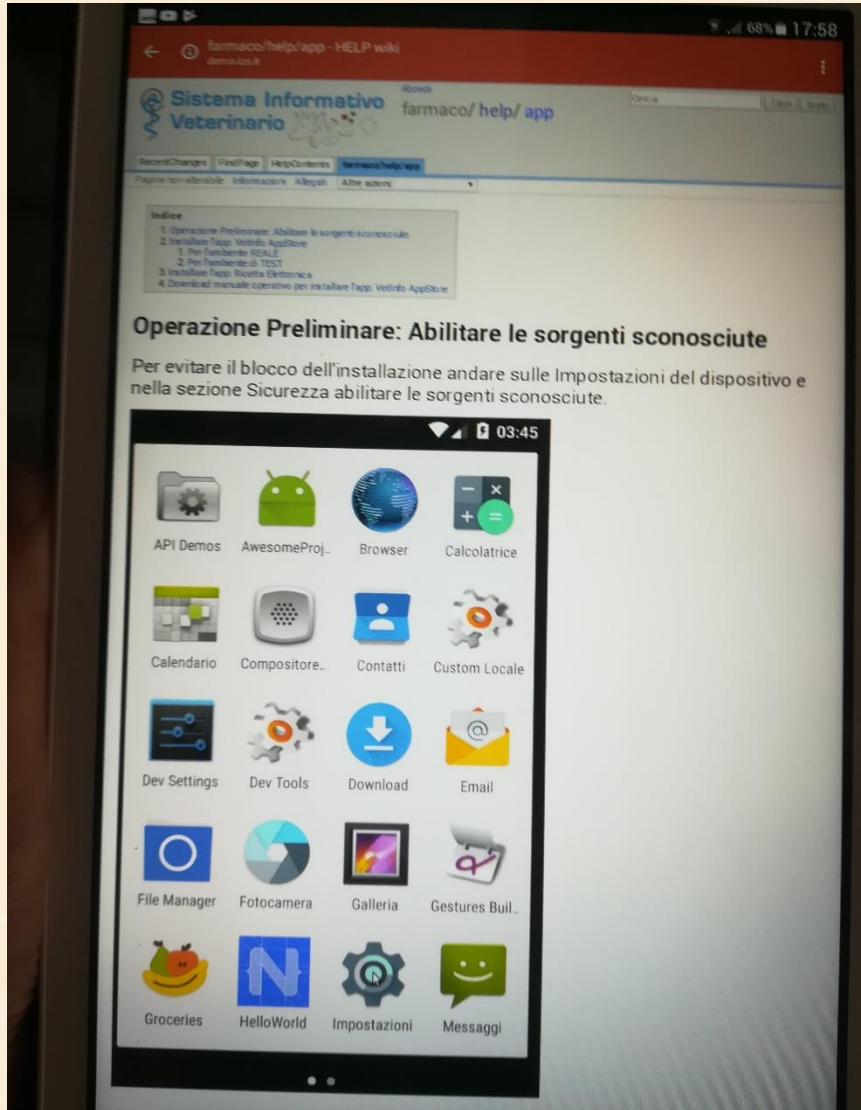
68% 17:58

farmaco/help/app - HELP wiki
demo.izs.it

Sistema Informativo Veterinario

Accedi
farmaco/ help/ app

Cerca | Titoli | Testo

RecentChanges | FindPage | HelpContents | farmaco/help/app

Pagina non alterabile | Informazioni | Allegati | Altre azioni:

Indice
1. Operazione Preliminare: Abilitare le sorgenti sconosciute
2. Installare l'app: Vetrina AppStore
1. Per l'ambiente REALE
2. Per l'ambiente di TEST
3. Installare l'app: Ricetta Elettronica
4. Download manuale operativo per installare l'app: Vetrina AppStore

Operazione Preliminare: Abilitare le sorgenti sconosciute

Per evitare il blocco dell'installazione andare sulle Impostazioni del dispositivo e nella sezione Sicurezza abilitare le sorgenti sconosciute.

03:45

API Demos
AwesomeProj..
Browser
Calcolatrice
Calendario
Compositore..
Contatti
Custom Locale
Dev Settings
Dev Tools
Download
Email
File Manager
Fotocamera
Galleria
Gestures Buil..
Groceries
HelloWorld
Impostazioni
Messaggi